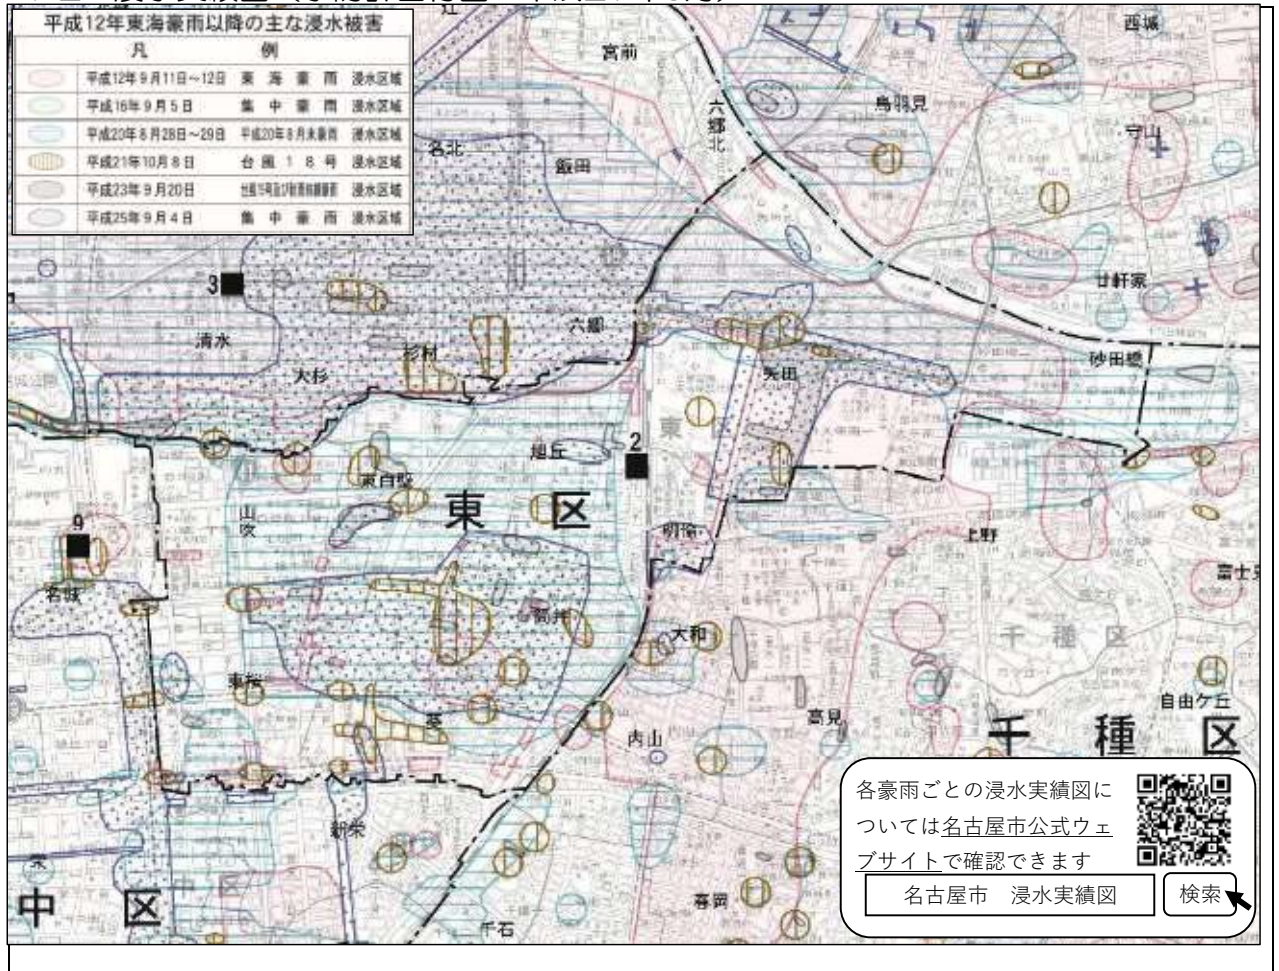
平成12年東海豪雨以降の主な浸水被害

| 凡 | 例 | | |
|---|---|---|---|
| | 平成12年9月11日～12日 | 東海豪雨 | 浸水区域 |
| | 平成16年9月5日 | 集中豪雨 | 浸水区域 |
| | 平成20年8月28日～29日 | 平成20年8月末豪雨 | 浸水区域 |
| | 平成21年10月8日 | 台風18号 | 浸水区域 |
| | 平成23年9月20日 | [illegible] | 浸水区域 |
| | 平成25年9月4日 | 集中豪雨 | 浸水区域 |

宮前
西城
六郷北
鳥羽見
名北
飯田
守山
3
甘軒家
清水
六郷
大杉
杉村
矢田
砂田橋
2
東
東白壁
東　区
9
山吹
明倫
上野
名城
富士見
大和
千種区
東桜
自由ケ丘
葵
高見
内山
千　種　区
新栄
中　区
春岡
千石

各豪雨ごとの浸水実績図については名古屋市公式ウェブサイトで確認できます
名古屋市　浸水実績図
検索